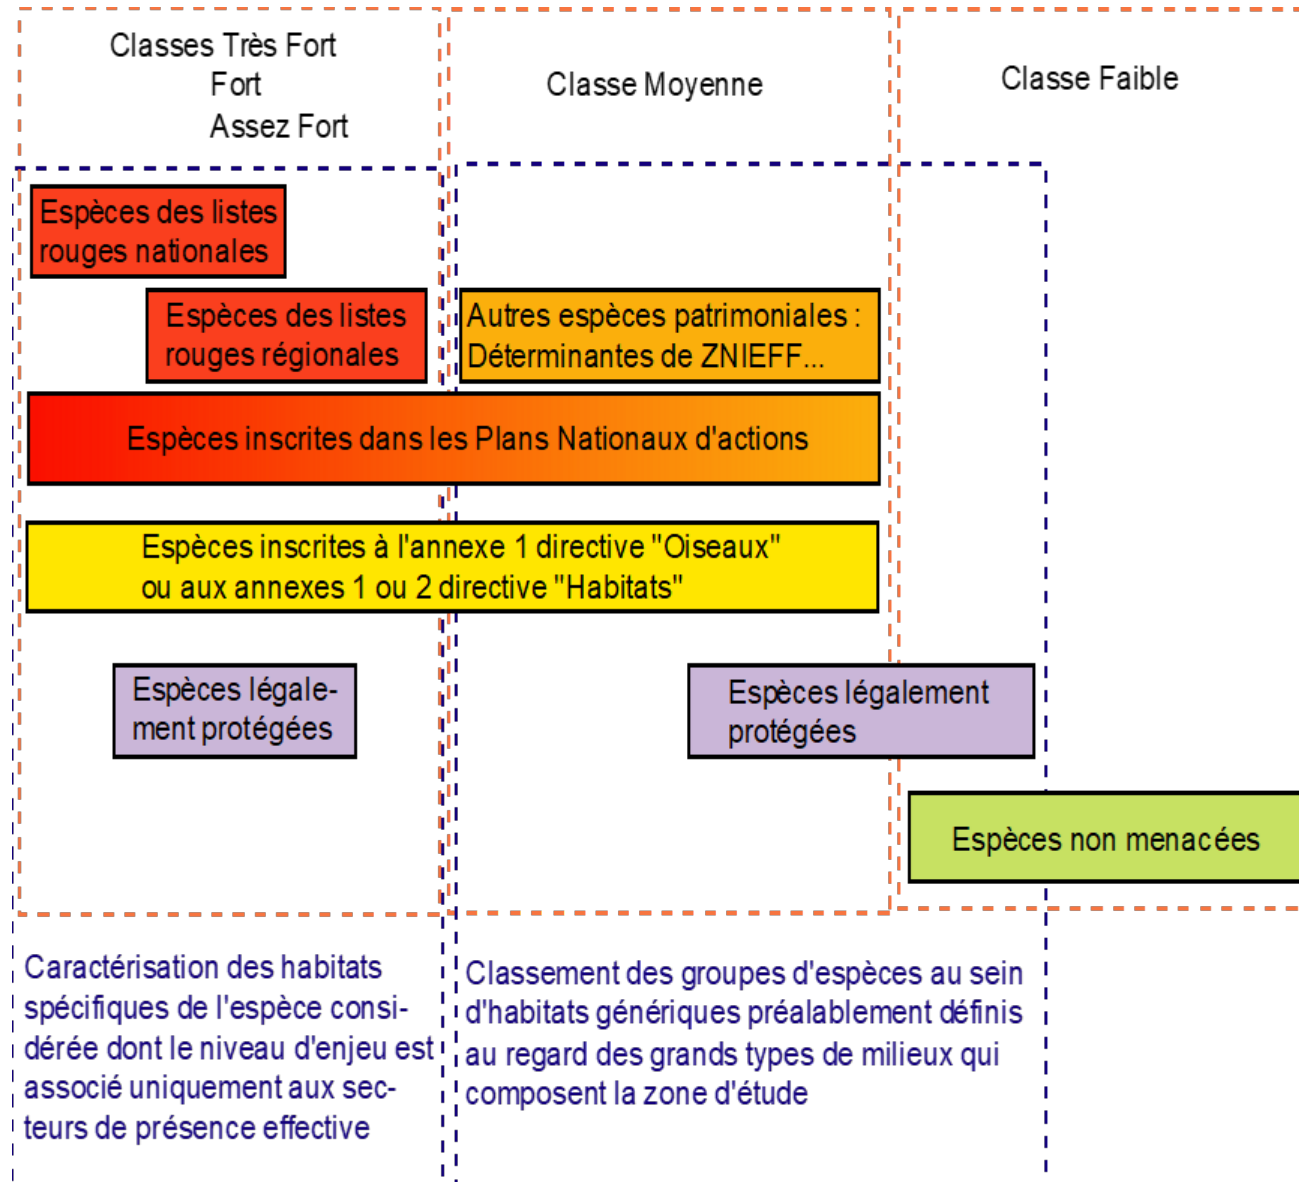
Classes Très Fort
Fort
Assez Fort

Classe Moyenne

Classe Faible

Espèces des listes rouges nationales

Espèces des listes rouges régionales

Autres espèces patrimoniales : Déterminantes de ZNIEFF...

Espèces inscrites dans les Plans Nationaux d'actions

Espèces inscrites à l'annexe 1 directive "Oiseaux" ou aux annexes 1 ou 2 directive "Habitats"

Espèces légalement protégées

Espèces légalement protégées

Espèces non menacées

Caractérisation des habitats spécifiques de l'espèce considérée dont le niveau d'enjeu est associé uniquement aux secteurs de présence effective

Classement des groupes d'espèces au sein d'habitats génériques préalablement définis au regard des grands types de milieux qui composent la zone d'étude